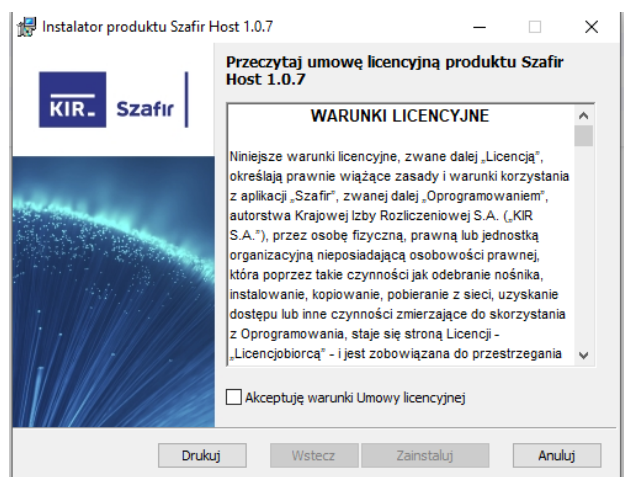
Instalator produktu Szafir Host 1.0.7

KIR Szafir

Przeczytaj umowę licencyjną produktu Szafir Host 1.0.7

WARUNKI LICENCYJNE

Niniejsze warunki licencyjne, zwane dalej „Licencją", określają prawnie wiążące zasady i warunki korzystania z aplikacji „Szafir", zwanej dalej „Oprogramowaniem", autorstwa Krajowej Izby Rozliczeniowej S.A. („KIR S.A."), przez osobę fizyczną, prawną lub jednostką organizacyjną nieposiadającą osobowości prawnej, która poprzez takie czynności jak odebranie nośnika, instalowanie, kopiowanie, pobieranie z sieci, uzyskanie dostępu lub inne czynności zmierzające do skorzystania z Oprogramowania, staje się stroną Licencji - „Licencjobiorcą" - i jest zobowiązana do przestrzegania

Akceptuję warunki Umowy licencyjnej

Drukuj Wstecz Zainstaluj Anuluj